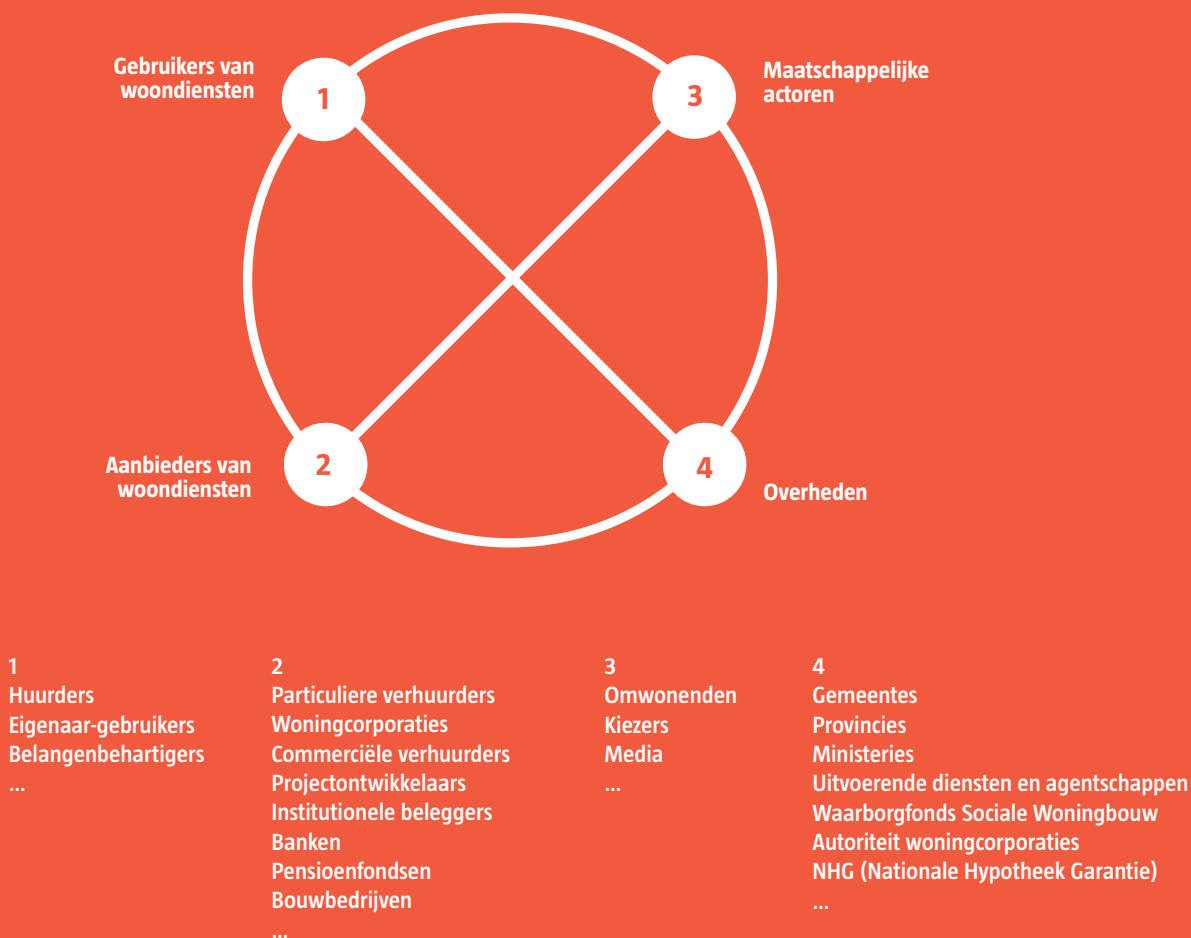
Gebruikers van woondiensten
1

3
Maatschappelijke actoren

Aanbieders van woondiensten
2

4
Overheden

1
Huurders
Eigenaar-gebruikers
Belangenbehartigers
...

2
Particuliere verhuurders
Woningcorporaties
Commerciële verhuurders
Projectontwikkelaars
Institutionele beleggers
Banken
Pensioenfondsen
Bouwbedrijven
...

3
Omwonenden
Kiezers
Media
...

4
Gemeentes
Provincies
Ministeries
Uitvoerende diensten en agentschappen
Waarborgfonds Sociale Woningbouw
Autoriteit woningcorporaties
NHG (Nationale Hypotheek Garantie)
...